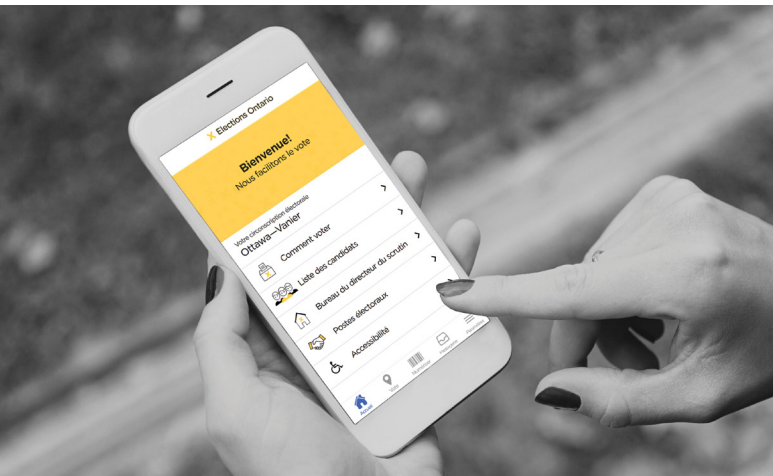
Elections Ontario

Bienvenue!
Nous facilitons le vote

Votre circonscription électorale
Ottawa—Vanier

Comment voter

Liste des candidats

Bureau du directeur du scrutin

Postes électoraux

Accessibilité

Accueil
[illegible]
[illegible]
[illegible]
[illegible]